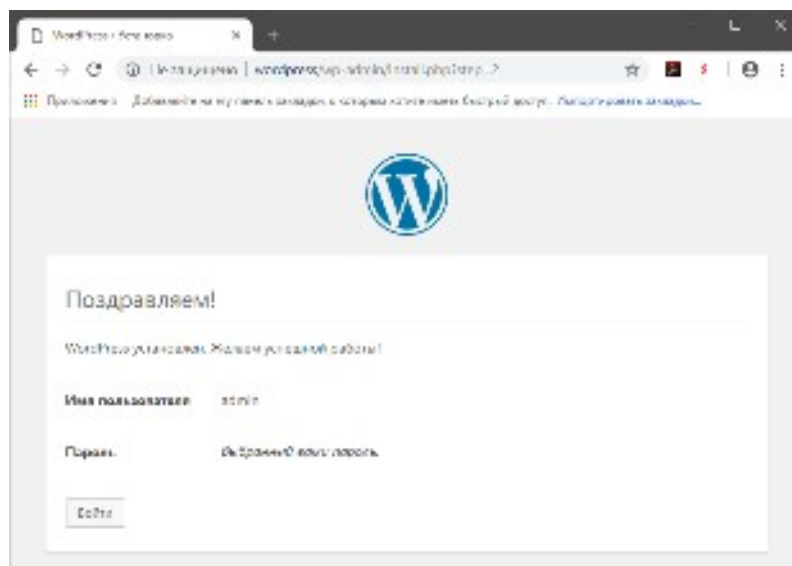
WordPress › Установка

Не защищено | wordpress/wp-admin/install.php?step=2

Приложения  Добавляйте на эту панель закладки, к которым хотите иметь быстрый доступ. Импортировать закладки...

Поздравляем!

WordPress установлен. Желаем успешной работы!

Имя пользователя  admin

Пароль  Выбранный вами пароль.

Войти